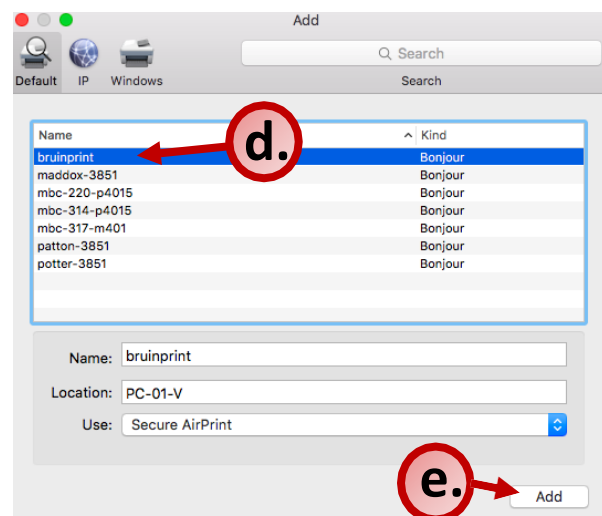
Add

Default IP Windows

Search

Search

| Name | Kind |
|---|---|
| bruinprint | Bonjour |
| maddox-3851 | Bonjour |
| mbc-220-p4015 | Bonjour |
| mbc-314-p4015 | Bonjour |
| mbc-317-m401 | Bonjour |
| patton-3851 | Bonjour |
| potter-3851 | Bonjour |

d.

Name: bruinprint

Location: PC-01-V

Use: Secure AirPrint

e.

Add